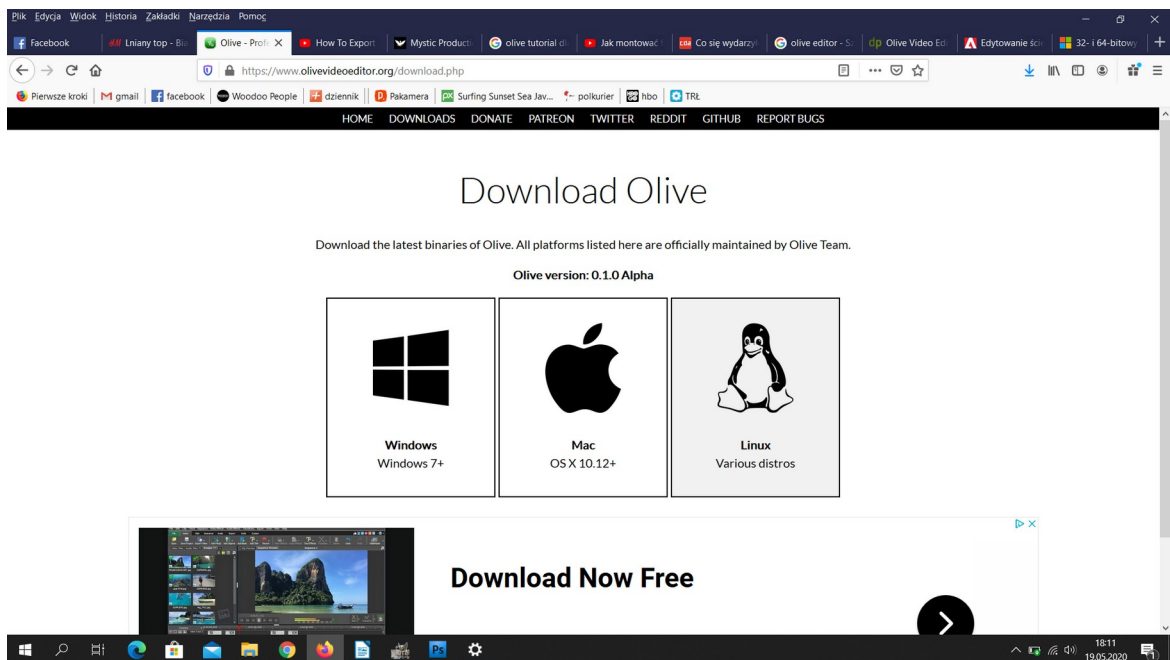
Plik Edycja Widok Historia Zakładki Narzędzia Pomoc

Facebook | Lniany top - Bia | Olive - Profe | How To Export | Mystic Producti | olive tutorial d | Jak montować | Co się wydarzy | olive editor - S | Olive Video Ed | Edytowanie ści | 32- i 64-bitowy

https://www.olivevideoeditor.org/download.php

Pierwsze kroki | gmail | facebook | Woodoo People | dziennik | Pakamera | Surfing Sunset Sea Jav... | polkurier | hbo | TRŁ

HOME DOWNLOADS DONATE PATREON TWITTER REDDIT GITHUB REPORT BUGS

Download Olive

Download the latest binaries of Olive. All platforms listed here are officially maintained by Olive Team.

Olive version: 0.1.0 Alpha

Windows
Windows 7+

Mac
OS X 10.12+

Linux
Various distros

Download Now Free

18:11
19.05.2020